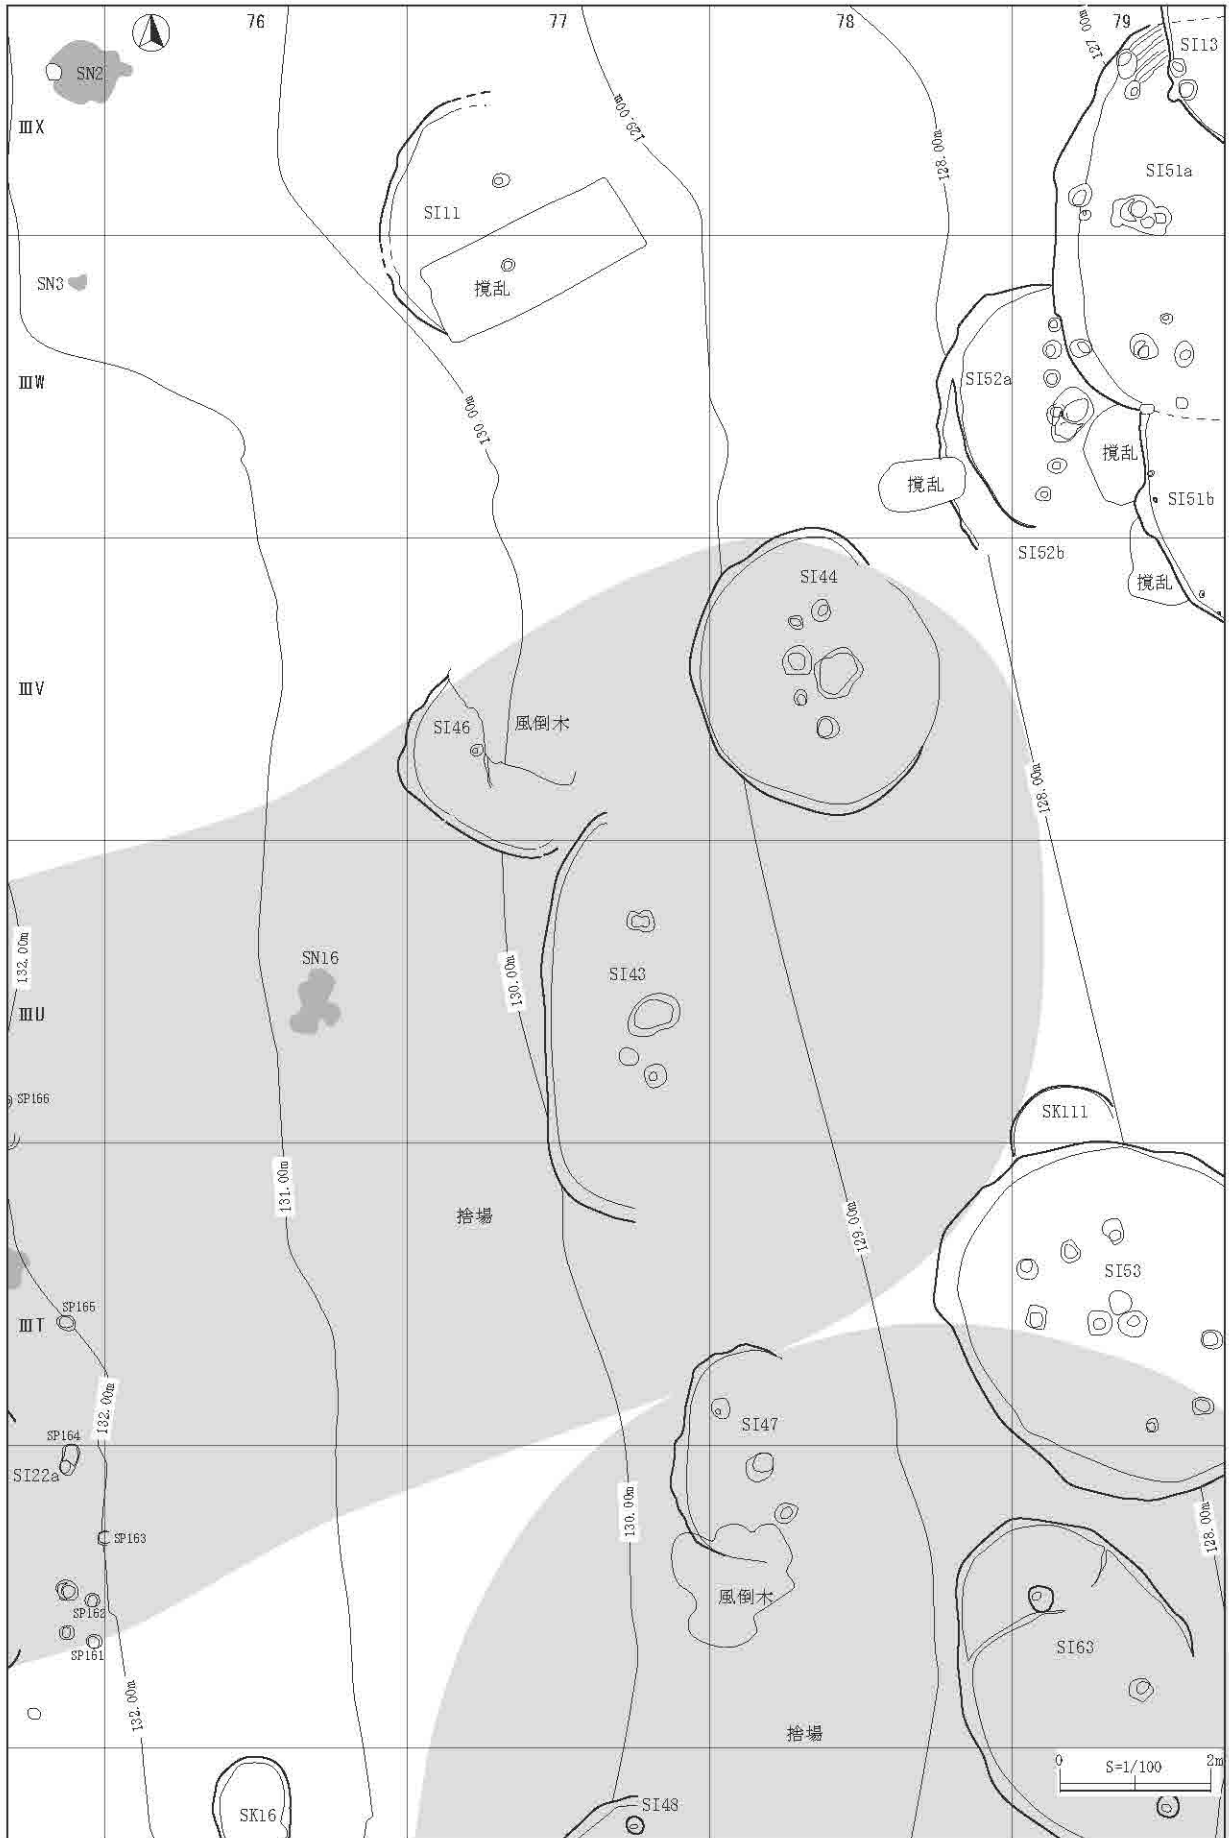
76
77
78
79
127.00m
SI13
SN2
ⅢX
127.00m
128.00m
SI51a
SI11
攪乱
SN3
ⅢW
130.00m
SI52a
攪乱
攪乱
SI51b
SI52b
攪乱
SI44
ⅢV
SI46
風倒木
128.00m
132.00m
SN16
130.00m
SI43
ⅢU
SP166
SK111
131.00m
拾場
129.00m
SI53
SP165
ⅢT
132.00m
SP164
SI47
SI22a
130.00m
SP163
128.00m
風倒木
SP162
SI63
SP161
132.00m
拾場
0
S=1/100
2m
SK16
SI48